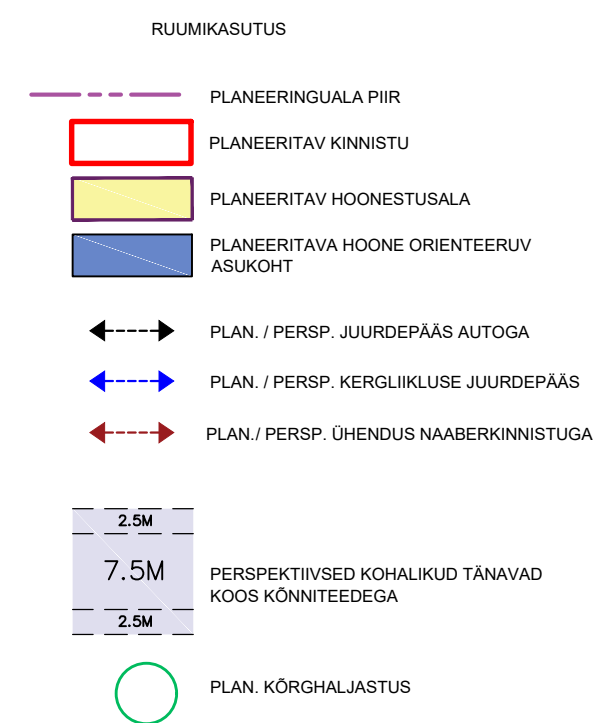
RUUMIKASUTUS

PLANEERINGUALA PIIR

PLANEERITAV KINNISTU

PLANEERITAV HOONESTUSALA

PLANEERITAVA HOONE ORIENTEERUV ASUKOHT

PLAN. / PERSP. JUURDEPÄÄS AUTOGA

PLAN. / PERSP. KERGLIIKLUSE JUURDEPÄÄS

PLAN./ PERSP. ÜHENDUS NAABERKINNISTUGA

2.5M

7.5M

2.5M

PERSPEKTIIVSED KOHALIKUD TÄNAVAD KOOS KÕNNITEEDEGA

PLAN. KÕRGHALJASTUS